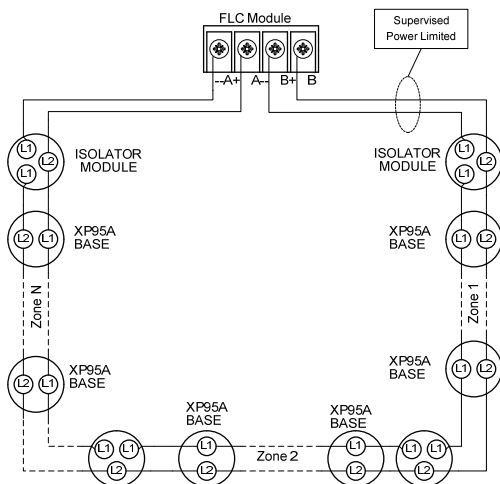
FLC Module

Supervised Power Limited

A+ A- B+ B-

L1 L2 L1

ISOLATOR MODULE

ISOLATOR MODULE

L1 L2 L1

L2 L1

XP95A BASE

XP95A BASE

L1 L2

Zone N

Zone 1

L2 L1

XP95A BASE

XP95A BASE

L1 L2

XP95A BASE

XP95A BASE

L1 L1 L2

L1 L2

Zone 2

L1 L2

L1 L1 L2